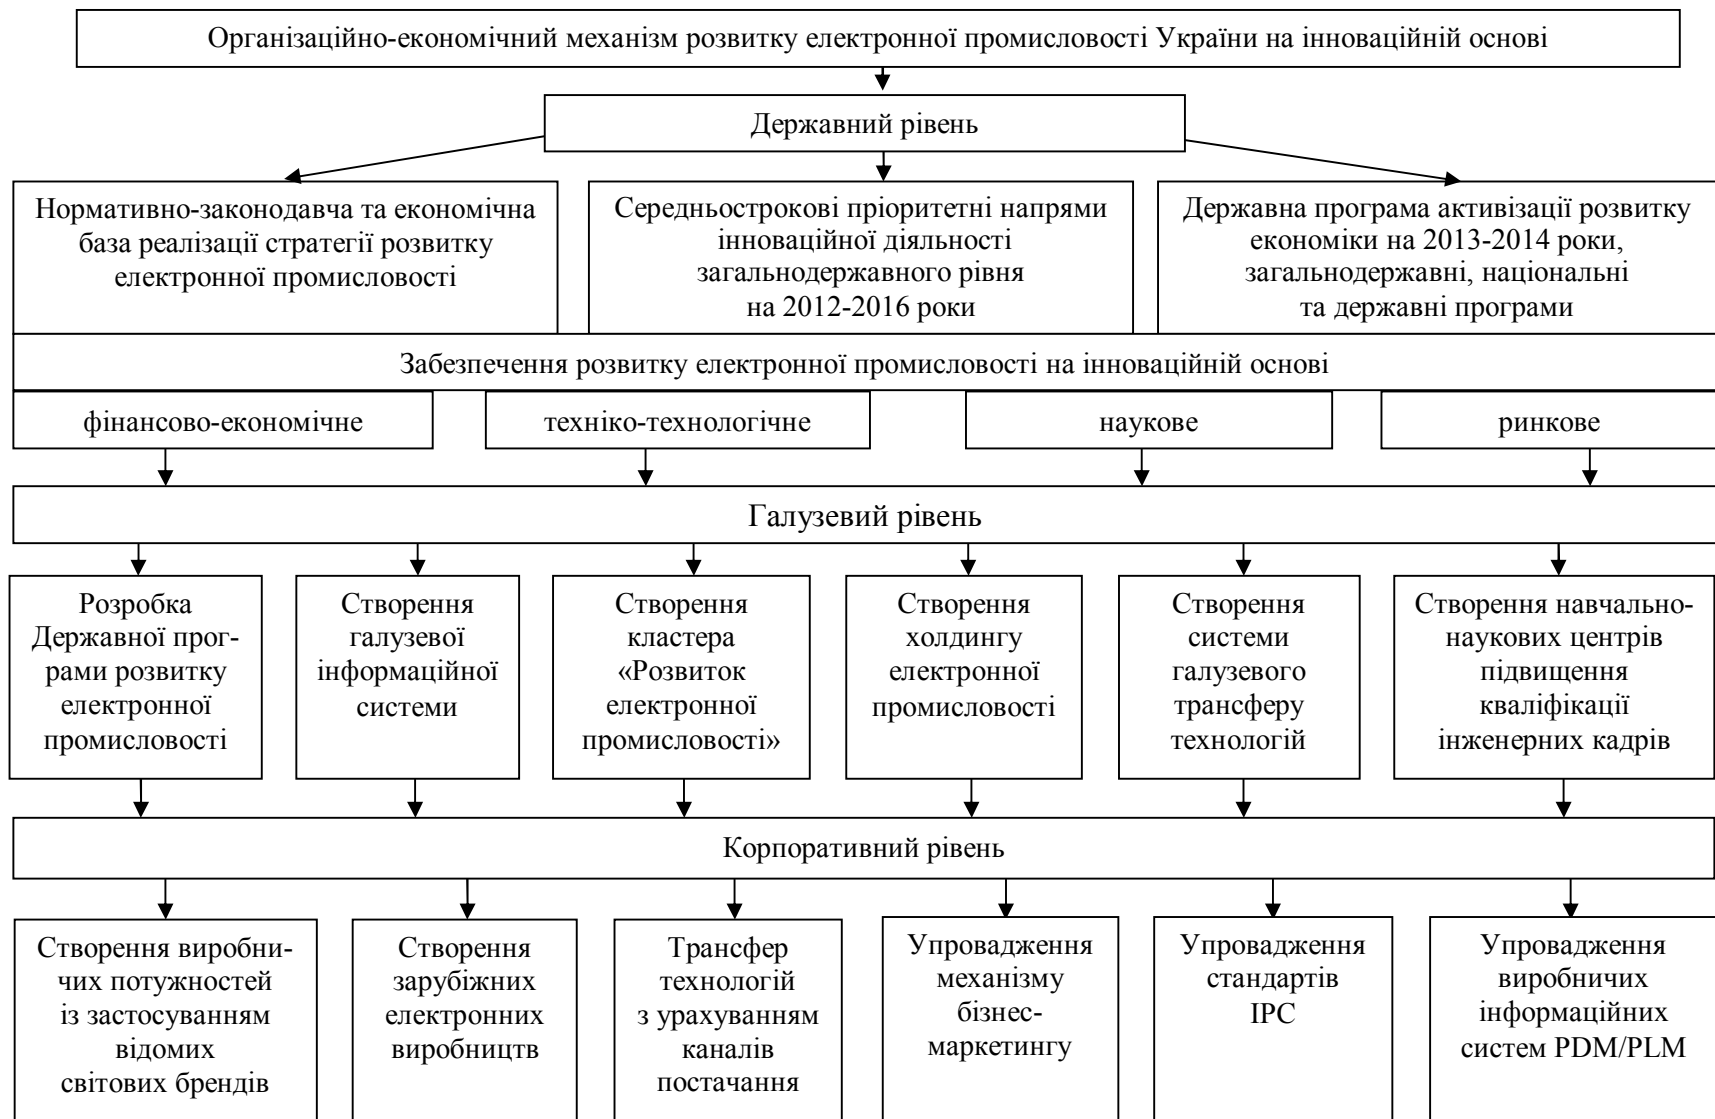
Організаційно-економічний механізм розвитку електронної промисловості України на інноваційній основі

Державний рівень

Нормативно-законодавча та економічна база реалізації стратегії розвитку електронної промисловості

Середньострокові пріоритетні напрями інноваційної діяльності загальнодержавного рівня на 2012-2016 роки

Державна програма активізації розвитку економіки на 2013-2014 роки, загальнодержавні, національні та державні програми

Забезпечення розвитку електронної промисловості на інноваційній основі

фінансово-економічне

техніко-технологічне

наукове

ринкове

Галузевий рівень

Розробка Державної програми розвитку електронної промисловості

Створення галузевої інформаційної системи

Створення кластера «Розвиток електронної промисловості»

Створення холдингу електронної промисловості

Створення системи галузевого трансферу технологій

Створення навчально-наукових центрів підвищення кваліфікації інженерних кадрів

Корпоративний рівень

Створення виробничих потужностей із застосуванням відомих світових брендів

Створення зарубіжних електронних виробництв

Трансфер технологій з урахуванням каналів постачання

Упровадження механізму бізнес-маркетингу

Упровадження стандартів IPC

Упровадження виробничих інформаційних систем PDM/PLM